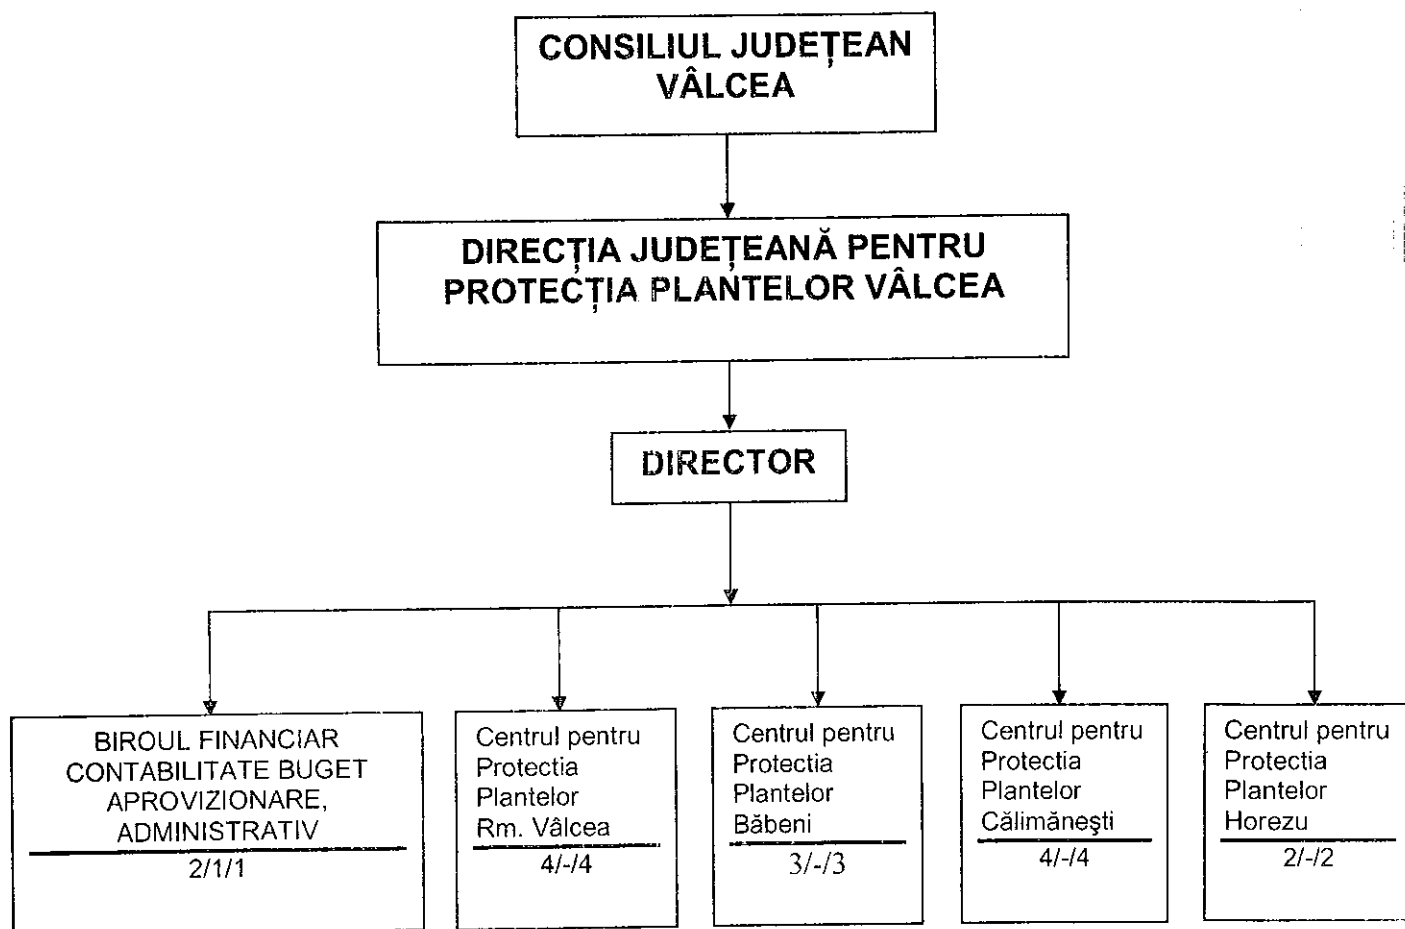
CONSILIUL JUDEȚEAN VÂLCEA

DIRECȚIA JUDEȚEANĂ PENTRU PROTECȚIA PLANTELOR VÂLCEA

DIRECTOR

BIROUL FINANCIAR CONTABILITATE BUGET APROVIZIONARE, ADMINISTRATIV
2/1/1

Centrul pentru Protectia Plantelor Rm. Vâlcea
4/-/4

Centrul pentru Protectia Plantelor Băbeni
3/-/3

Centrul pentru Protectia Plantelor Călimăneşti
4/-/4

Centrul pentru Protectia Plantelor Horezu
2/-/2